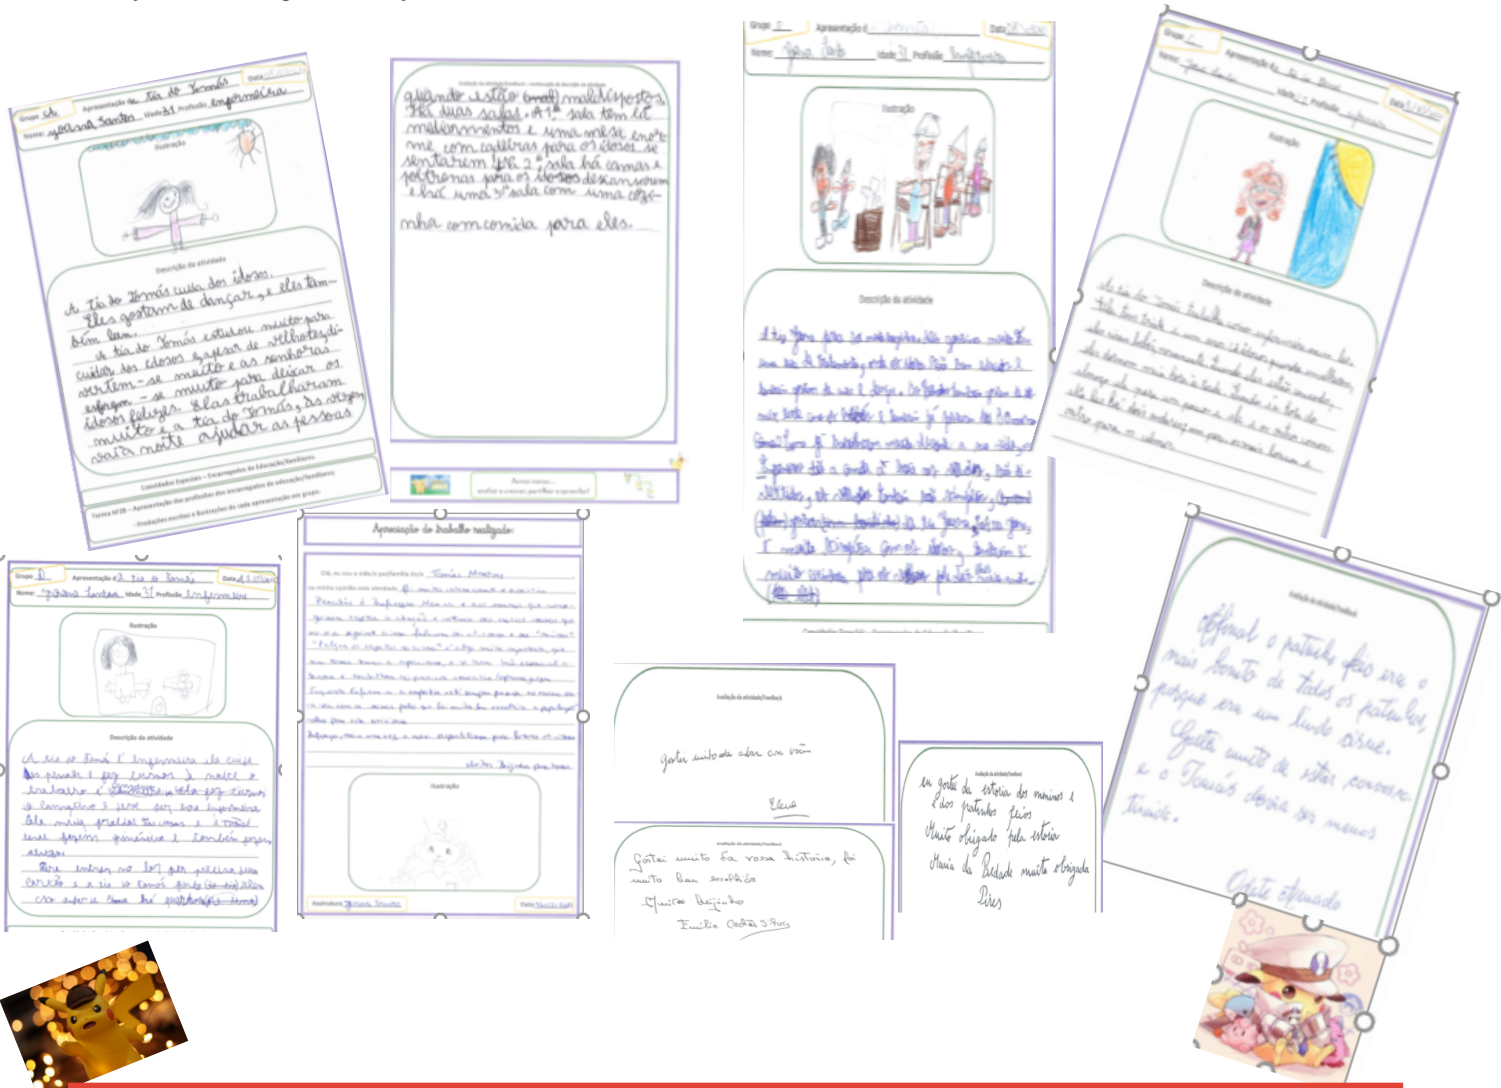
Grupo: 4A Apresentação: a Tia do Tomás Data
Nome: Yoana Santos Idade 31 Profissão enfermeira

Ilustração

Descrição da atividade

A Tia do Tomás cuida dos idosos. Eles gostam de dançar, e eles também leem. A tia do Tomás estudou muito para cuidar dos idosos apesar de velhotes, divertem-se muito e as senhoras adoram ajudar os enfermeiros e ela também, esforçam-se muito para deixar os idosos felizes. Elas trabalharam muito e a tia do Tomás, os velhotes ajudaram as pessoas noite a noite.

Comunidades Especiais – Encarregados de Educação/Familiares

Tarefa Nº28 – Apresentação dos profissões dos encarregados de educação/familiares.
– Produções escritas e ilustrações de cada apresentação em grupo.

Avaliação da atividade/Feedback – continuação da descrição da atividade

quando estão mal dispostos. Há duas salas. A 1ª sala tem medicamentos e uma mesa enorme com cadeiras para os idosos se sentarem. Na 2ª sala há camas e poltronas para os idosos descansarem e há uma 3ª sala com uma cozinha com comida para eles.

Avaliar e crescer, partilhar e aprender!

Grupo: 1 Apresentação d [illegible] Data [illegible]
Nome: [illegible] Idade 31 Profissão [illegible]

Ilustração

Descrição da atividade

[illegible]

Comunidades Especiais – Encarregados de Educação/Familiares

Grupo: 2 Apresentação da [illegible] Data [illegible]
Nome: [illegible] Idade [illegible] Profissão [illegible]

Ilustração

Descrição da atividade

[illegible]

Grupo: 1 Apresentação: A Tia do Tomás Data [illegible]
Nome: Yoana Santos Idade 31 Profissão Enfermeira

Ilustração

Descrição da atividade

A tia do Tomás é enfermeira ela cuida das pessoas e faz curas, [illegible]

Apresentação do trabalho realizado:

Olá, eu sou o mãe/o pai/familiar do/a Tomás Martins
na minha opinião esta atividade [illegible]

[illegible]

Ilustração

Assinatura: Yoana Santos Data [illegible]

Avaliação da atividade/Feedback

Gostei muito de estar com vocês.
Elena

Avaliação da atividade/Feedback

Gostei muito da vossa história, foi muito bem escolhida.
Muitos Beijinhos
Emília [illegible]

Avaliação da atividade/Feedback

eu gostei da história dos meninos e dos patinhos feios
Muito obrigado pela história
Maria da Piedade muito obrigada
Pires

Avaliação da atividade/Feedback

Afinal o patinho feio era o mais bonito de todos os patinhos, porque era um lindo cisne.
Gostei muito de estar convosco e o Tomás devia ser menos tímido.
Odete Afonso